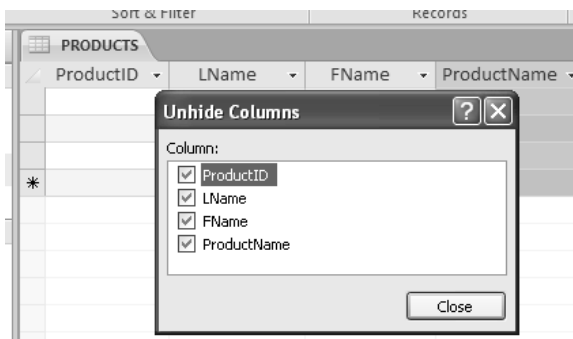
Sort & Filter

Records

PRODUCTS

| ProductID | LName | FName | ProductName |
|---|---|---|---|
| | | | |
| | | | |
| | | | |
| * | | | |

Unhide Columns

?

Column:

ProductID

LName

FName

ProductName

Close